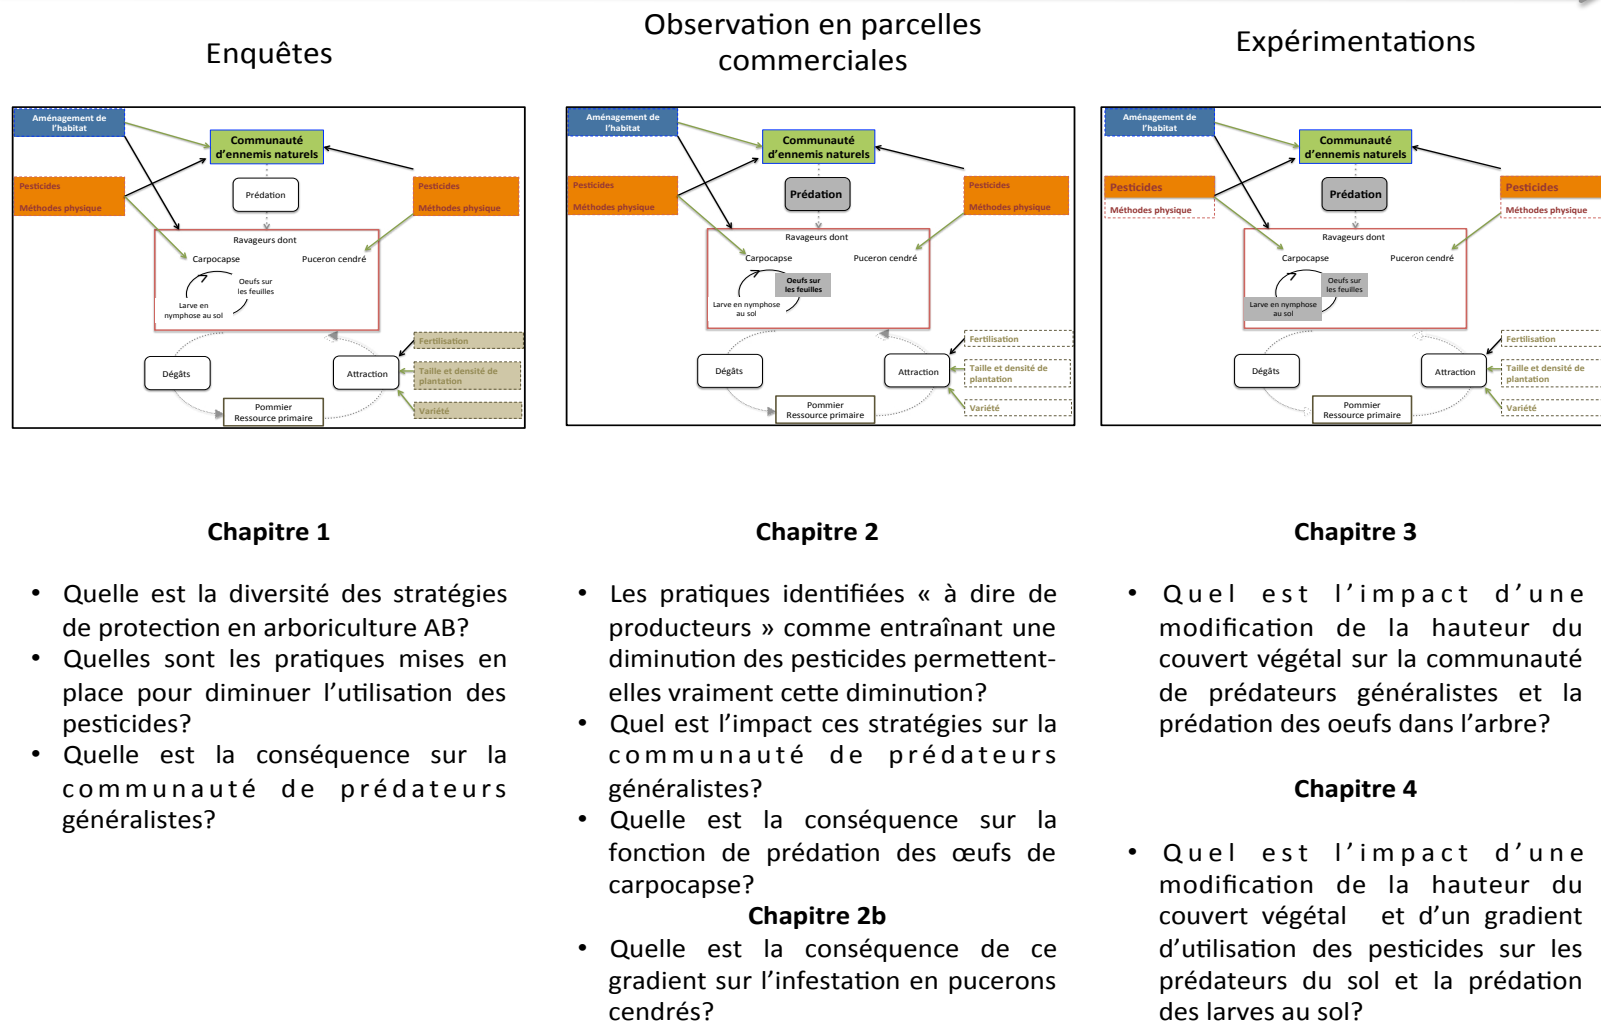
Enquêtes

Aménagement de l'habitat
Communauté d'ennemis naturels
Pesticides
Méthodes physique
Prédation
Pesticides
Méthodes physique
Ravageurs dont
Carpocapse
Puceron cendré
Oeufs sur les feuilles
Larve en nymphose au sol
Fertilisation
Dégâts
Attraction
Taille et densité de plantation
Pommier Ressource primaire
Variété

Observation en parcelles commerciales

Aménagement de l'habitat
Communauté d'ennemis naturels
Pesticides
Méthodes physique
Prédation
Pesticides
Méthodes physique
Ravageurs dont
Carpocapse
Puceron cendré
Oeufs sur les feuilles
Larve en nymphose au sol
Fertilisation
Dégâts
Attraction
Taille et densité de plantation
Pommier Ressource primaire
Variété

Expérimentations

Aménagement de l'habitat
Communauté d'ennemis naturels
Pesticides
Méthodes physique
Prédation
Pesticides
Méthodes physique
Ravageurs dont
Carpocapse
Puceron cendré
Oeufs sur les feuilles
Larve en nymphose au sol
Fertilisation
Dégâts
Attraction
Taille et densité de plantation
Pommier Ressource primaire
Variété

Chapitre 1

• Quelle est la diversité des stratégies de protection en arboriculture AB?
• Quelles sont les pratiques mises en place pour diminuer l'utilisation des pesticides?
• Quelle est la conséquence sur la communauté de prédateurs généralistes?

Chapitre 2

• Les pratiques identifiées « à dire de producteurs » comme entraînant une diminution des pesticides permettent-elles vraiment cette diminution?
• Quel est l'impact ces stratégies sur la communauté de prédateurs généralistes?
• Quelle est la conséquence sur la fonction de prédation des œufs de carpocapse?

Chapitre 2b

• Quelle est la conséquence de ce gradient sur l'infestation en pucerons cendrés?

Chapitre 3

• Quel est l'impact d'une modification de la hauteur du couvert végétal sur la communauté de prédateurs généralistes et la prédation des oeufs dans l'arbre?

Chapitre 4

• Quel est l'impact d'une modification de la hauteur du couvert végétal et d'un gradient d'utilisation des pesticides sur les prédateurs du sol et la prédation des larves au sol?